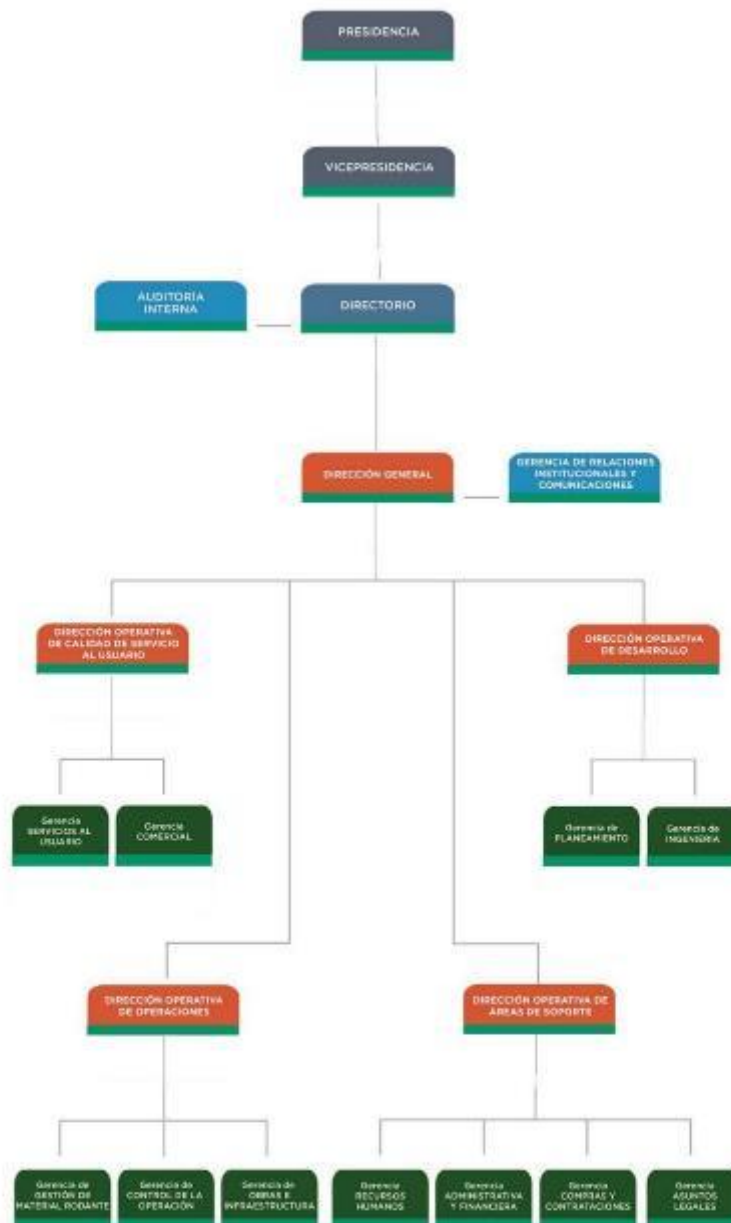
PRESIDENCIA

VICEPRESIDENCIA

AUDITORIA INTERNA

DIRECTORIO

DIRECCIÓN GENERAL

GERENCIA DE RELACIONES INSTITUCIONALES Y COMUNICACIONES

DIRECCIÓN OPERATIVA DE CALIDAD DE SERVICIO AL USUARIO

DIRECCIÓN OPERATIVA DE DESARROLLO

Gerencia SERVICIOS AL USUARIO

Gerencia COMERCIAL

Gerencia de PLANEAMIENTO

Gerencia de INGENIERÍA

DIRECCIÓN OPERATIVA DE OPERACIONES

DIRECCIÓN OPERATIVA DE ÁREAS DE SOPORTE

Gerencia de GESTIÓN DE MATERIAL RODANTE

Gerencia de CONTROL DE LA OPERACIÓN

Gerencia de OBRAS E INFRAESTRUCTURA

Gerencia RECURSOS HUMANOS

Gerencia ADMINISTRATIVA Y FINANCIERA

Gerencia COMPRAS Y CONTRATACIONES

Gerencia ASUNTOS LEGALES